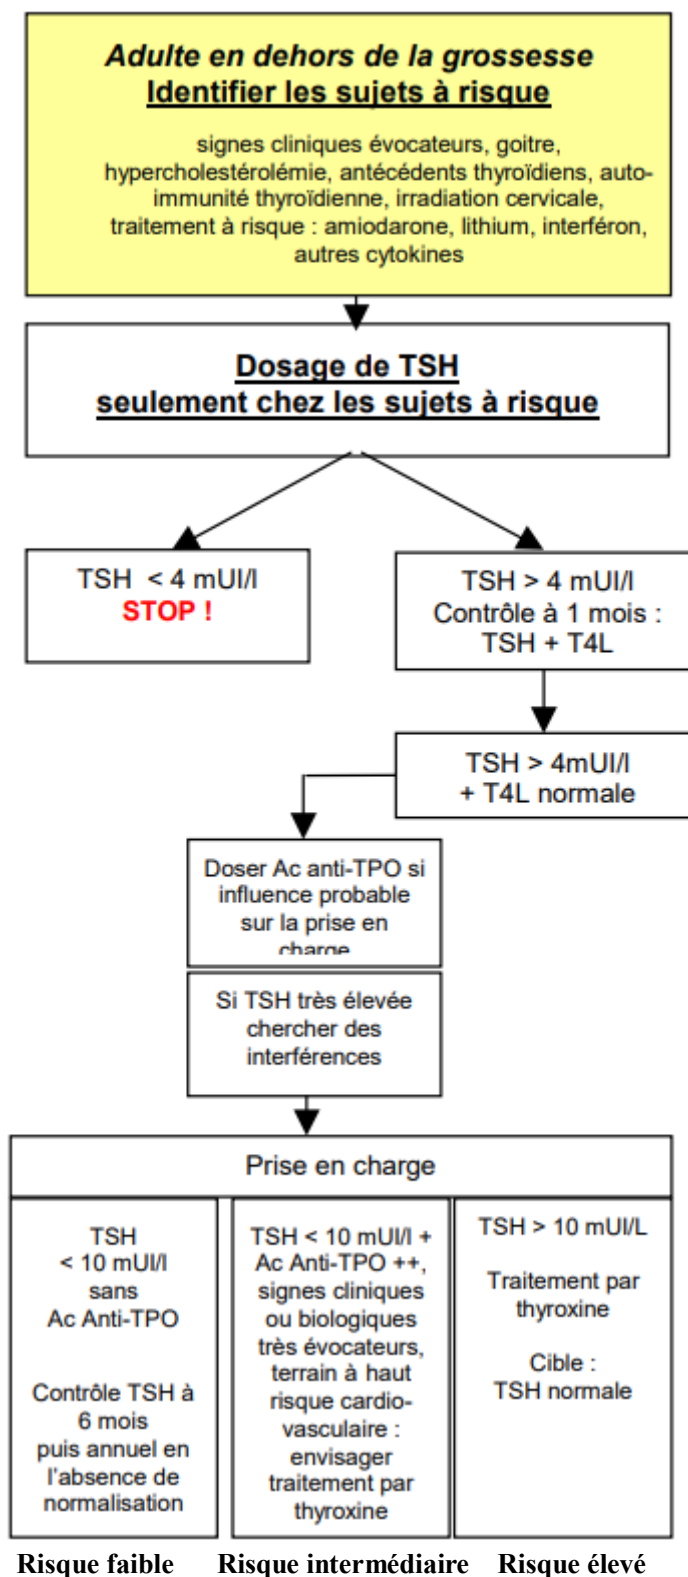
Adulte en dehors de la grossesse
Identifier les sujets à risque

signes cliniques évocateurs, goitre, hypercholestérolémie, antécédents thyroïdiens, auto-immunité thyroïdienne, irradiation cervicale, traitement à risque : amiodarone, lithium, interféron, autres cytokines

Dosage de TSH
seulement chez les sujets à risque

TSH < 4 mUI/l
STOP !

TSH > 4 mUI/l
Contrôle à 1 mois :
TSH + T4L

TSH > 4mUI/l
+ T4L normale

Doser Ac anti-TPO si influence probable sur la prise en charge

Si TSH très élevée chercher des interférences

Prise en charge

| TSH < 10 mUI/l sans Ac Anti-TPO<br>Contrôle TSH à 6 mois puis annuel en l'absence de normalisation | TSH < 10 mUI/l + Ac Anti-TPO ++, signes cliniques ou biologiques très évocateurs, terrain à haut risque cardio-vasculaire : envisager traitement par thyroxine | TSH > 10 mUI/L<br>Traitement par thyroxine<br>Cible : TSH normale |
|---|---|---|
| Risque faible | Risque intermédiaire | Risque élevé |